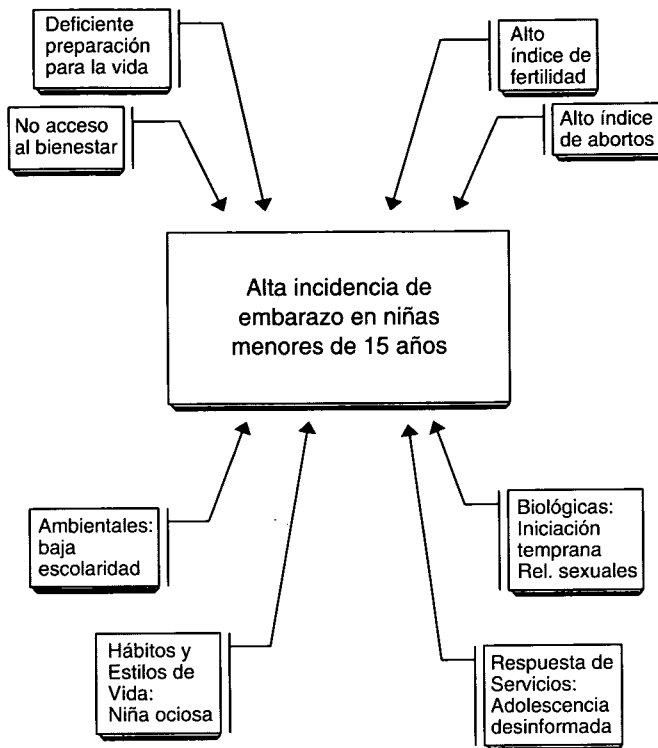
Deficiente preparación para la vida

Alto índice de fertilidad

No acceso al bienestar

Alto índice de abortos

Alta incidencia de embarazo en niñas menores de 15 años

Ambientales: baja escolaridad

Biológicas: Iniciación temprana Rel. sexuales

Hábitos y Estilos de Vida: Niña ociosa

Respuesta de Servicios: Adolescencia desinformada